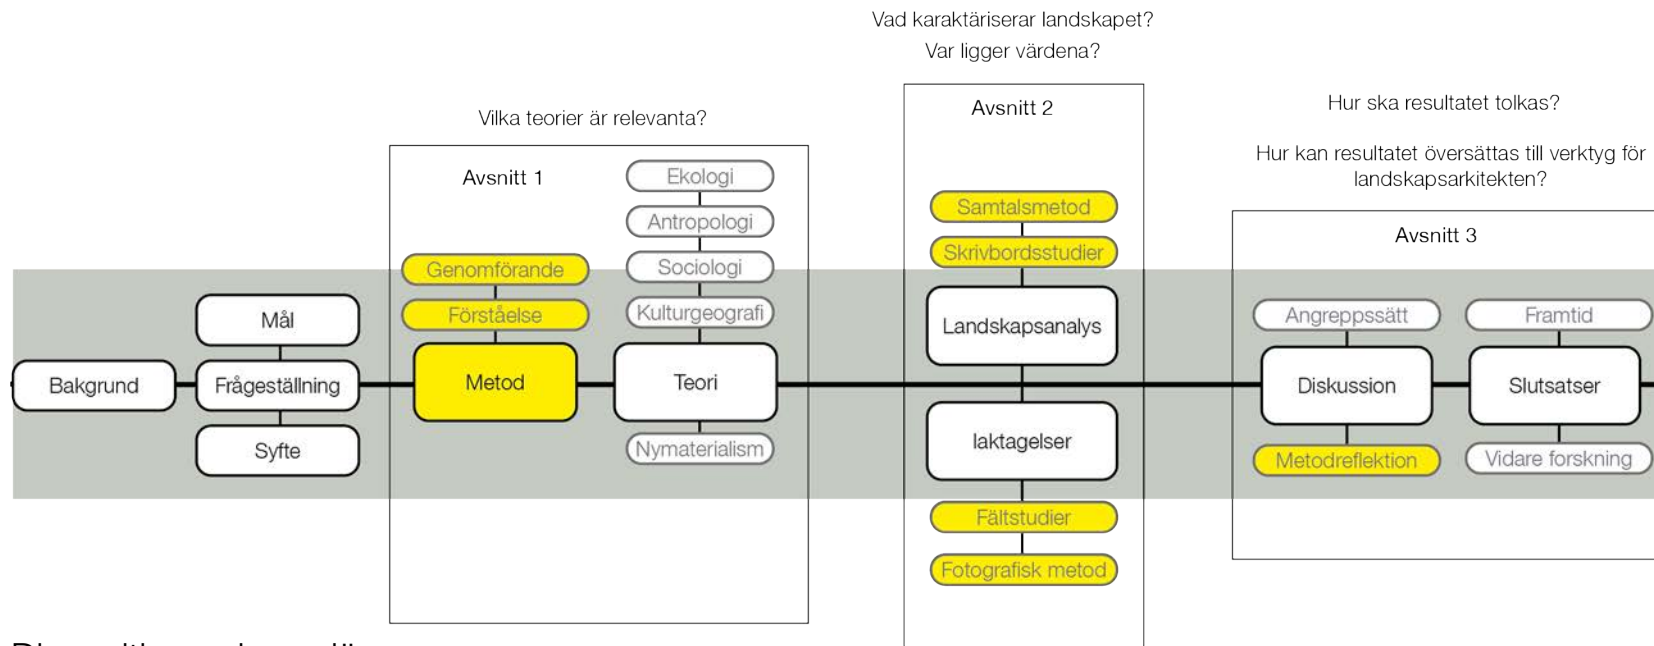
Vad karaktäriserar landskapet?
Var ligger värdena?

Vilka teorier är relevanta?

Hur ska resultatet tolkas?

Hur kan resultatet översättas till verktyg för landskapsarkitekten?

Avsnitt 1

Avsnitt 2

Avsnitt 3

Ekologi

Antropologi

Sociologi

Kulturgeografi

Nymaterialism

Genomförande

Förståelse

Metod

Teori

Mål

Bakgrund

Frågeställning

Syfte

Samtalsmetod

Skrivbordsstudier

Landskapsanalys

Iaktagelser

Fältstudier

Fotografisk metod

Angreppssätt

Framtid

Diskussion

Slutsatser

Metodreflektion

Vidare forskning

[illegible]